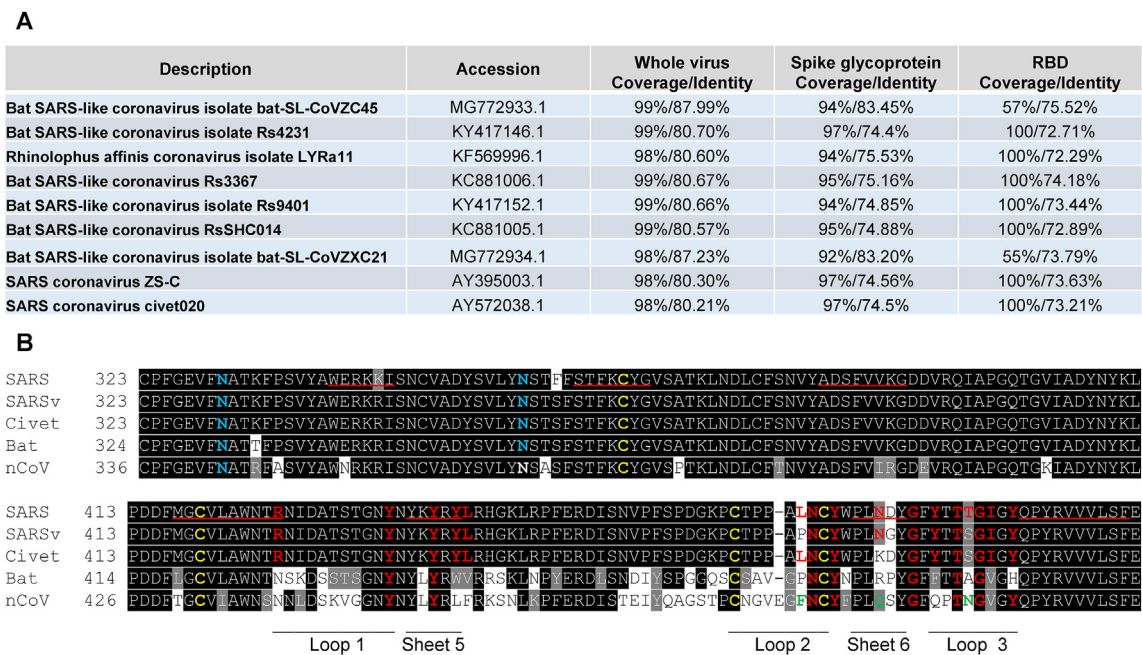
A

| Description | Accession | Whole virus Coverage/Identity | Spike glycoprotein Coverage/Identity | RBD Coverage/Identity |
|---|---|---|---|---|
| Bat SARS-like coronavirus isolate bat-SL-CoVZC45 | MG772933.1 | 99%/87.99% | 94%/83.45% | 57%/75.52% |
| Bat SARS-like coronavirus isolate Rs4231 | KY417146.1 | 99%/80.70% | 97%/74.4% | 100/72.71% |
| Rhinolophus affinis coronavirus isolate LYRa11 | KF569996.1 | 98%/80.60% | 94%/75.53% | 100%/72.29% |
| Bat SARS-like coronavirus Rs3367 | KC881006.1 | 99%/80.67% | 95%/75.16% | 100%74.18% |
| Bat SARS-like coronavirus isolate Rs9401 | KY417152.1 | 99%/80.66% | 94%/74.85% | 100%/73.44% |
| Bat SARS-like coronavirus RsSHC014 | KC881005.1 | 99%/80.57% | 95%/74.88% | 100%/72.89% |
| Bat SARS-like coronavirus isolate bat-SL-CoVZXC21 | MG772934.1 | 98%/87.23% | 92%/83.20% | 55%/73.79% |
| SARS coronavirus ZS-C | AY395003.1 | 98%/80.30% | 97%/74.56% | 100%/73.63% |
| SARS coronavirus civet020 | AY572038.1 | 98%/80.21% | 97%/74.5% | 100%/73.21% |

B

SARS 323 CPFGEVFNATKFPSVYAWERKKISNCVADYSVLYNSTFFSTFKCYGVSATKLNDLCFSNVYADSFVVKGDDVRQIAPGQTGVIADYNYKL
SARSv 323 CPFGEVFNATKFPSVYAWERKRISNCVADYSVLYNSTSFSTFKCYGVSATKLNDLCFSNVYADSFVVKGDDVRQIAPGQTGVIADYNYKL
Civet 323 CPFGEVFNATKFPSVYAWERKRISNCVADYSVLYNSTSFSTFKCYGVSATKLNDLCFSNVYADSFVVKGDDVRQIAPGQTGVIADYNYKL
Bat 324 CPFGEVFNATTFPSVYAWERKRISNCVADYSVLYNSTSFSTFKCYGVSATKLNDLCFSNVYADSFVVKGDDVRQIAPGQTGVIADYNYKL
nCoV 336 CPFGEVFNATRFASVYAWNRKRISNCVADYSVLYNSASFSTFKCYGVSPTKLNDLCFTNVYADSFVIRGDEVRQIAPGQTGKIADYNYKL

SARS 413 PDDFMGCVLAWNTRNIDATSTGNYNYKYRYLRHGKLRPFERDISNVPFSPDGKPCTPP-ALNCYWPLNDYGFYTTTGIGYQPYRVVVLSFE
SARSv 413 PDDFMGCVLAWNTRNIDATSTGNYNYKYRYLRHGKLRPFERDISNVPFSPDGKPCTPP-ALNCYWPLNDYGFYTTSGIGYQPYRVVVLSFE
Civet 413 PDDFMGCVLAWNTRNIDATSTGNYNYKYRYLRHGKLRPFERDISNVPFSPDGKPCTPP-ALNCYWPLKDYGFYTTSGIGYQPYRVVVLSFE
Bat 414 PDDFLGCVLAWNTNSKDSSTSGNYNYLYRWVRRSKLNPYERDLSNDIYSPGGQSCSAV-GPNCYNPLRPYGFFTTAGVGHQPYRVVVLSFE
nCoV 426 PDDFTGCVIAWNSNNLDSKVGGNYNYLYRLFRKSNLKPFERDISTEIYQAGSTPCNGVEGFNCYFPLQSYGFQPTNGVGYQPYRVVVLSFE

Loop 1 Sheet 5 Loop 2 Sheet 6 Loop 3